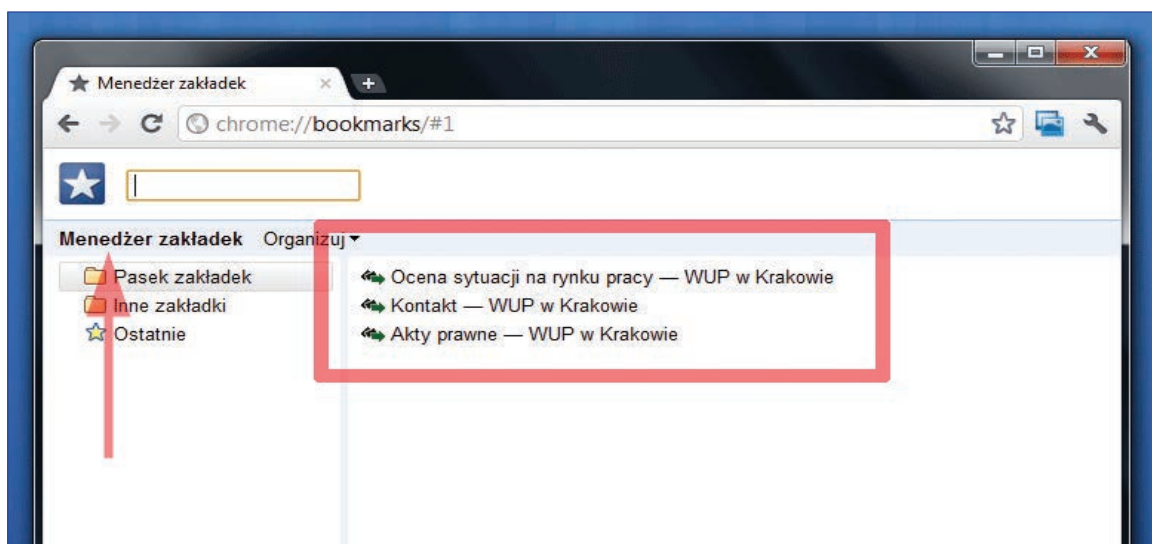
Menedżer zakładek

chrome://bookmarks/#1

Menedżer zakładek Organizuj

Pasek zakładek
Inne zakładki
Ostatnie

Ocena sytuacji na rynku pracy — WUP w Krakowie
Kontakt — WUP w Krakowie
Akty prawne — WUP w Krakowie